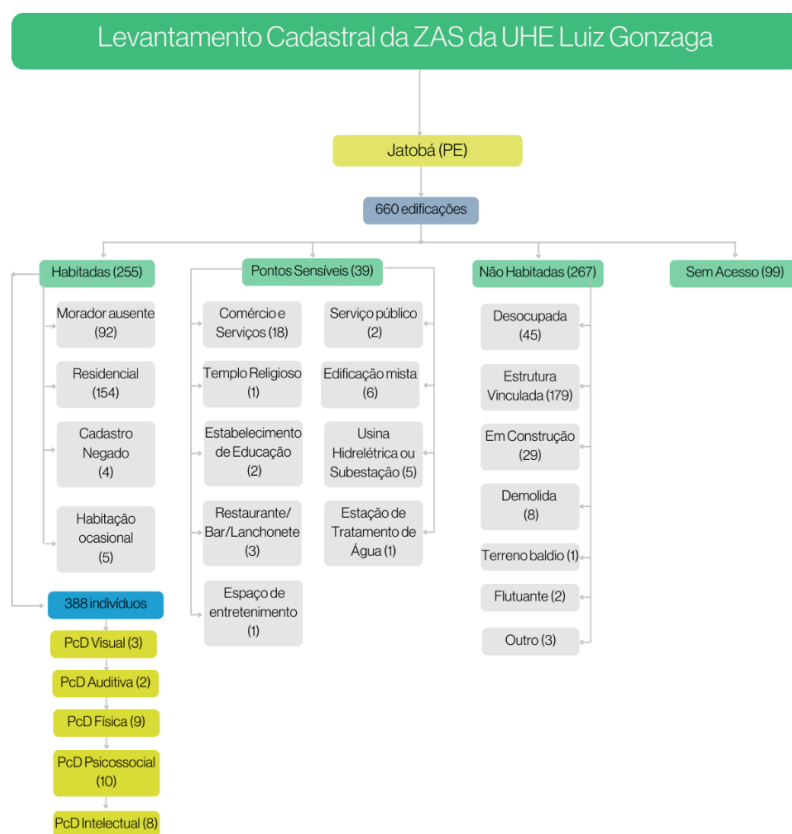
Levantamento Cadastral da ZAS da UHE Luiz Gonzaga

Jatobá (PE)

660 edificações

Habitadas (255)

Morador ausente (92)

Residencial (154)

Cadastro Negado (4)

Habitação ocasional (5)

388 indivíduos

PcD Visual (3)

PcD Auditiva (2)

PcD Física (9)

PcD Psicossocial (10)

PcD Intelectual (8)

Pontos Sensíveis (39)

Comércio e Serviços (18)

Templo Religioso (1)

Estabelecimento de Educação (2)

Restaurante/ Bar/Lanchonete (3)

Espaço de entretenimento (1)

Serviço público (2)

Edificação mista (6)

Usina Hidrelétrica ou Subestação (5)

Estação de Tratamento de Água (1)

Não Habitadas (267)

Desocupada (45)

Estrutura Vinculada (179)

Em Construção (29)

Demolida (8)

Terreno baldio (1)

Flutuante (2)

Outro (3)

Sem Acesso (99)